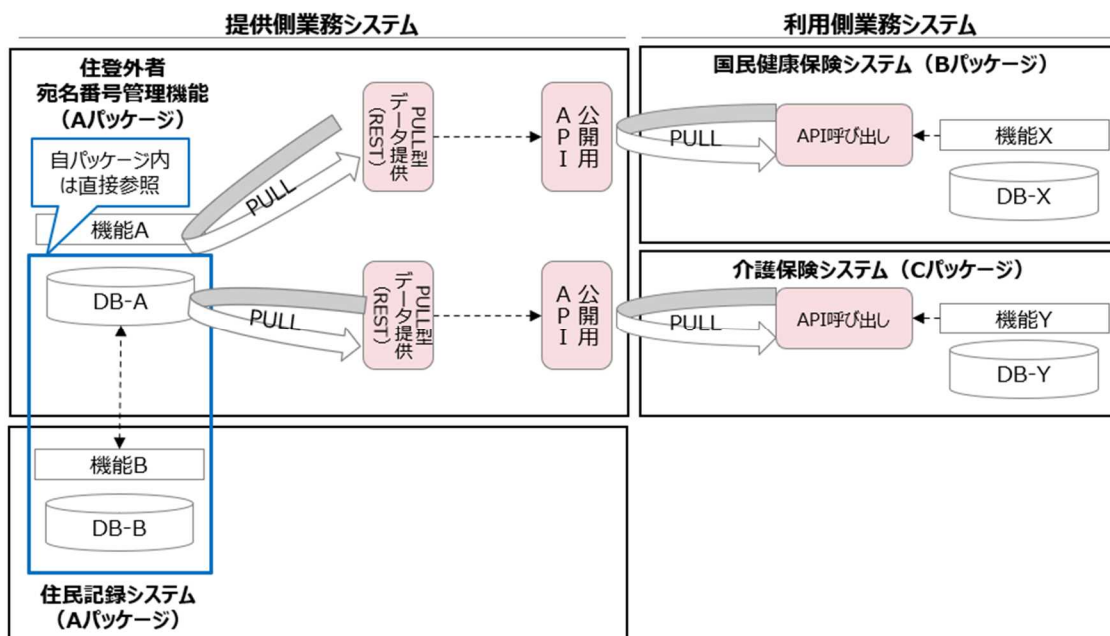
提供側業務システム

利用側業務システム

住登外者
宛名番号管理機能
（Aパッケージ）

自パッケージ内
は直接参照

機能A

PULL

PULL型
データ提供
(REST)

API
公開用

PULL

API呼び出し

機能X

DB-X

国民健康保険システム（Bパッケージ）

DB-A

PULL

PULL型
データ提供
(REST)

API
公開用

PULL

API呼び出し

機能Y

DB-Y

介護保険システム（Cパッケージ）

機能B

DB-B

住民記録システム
（Aパッケージ）